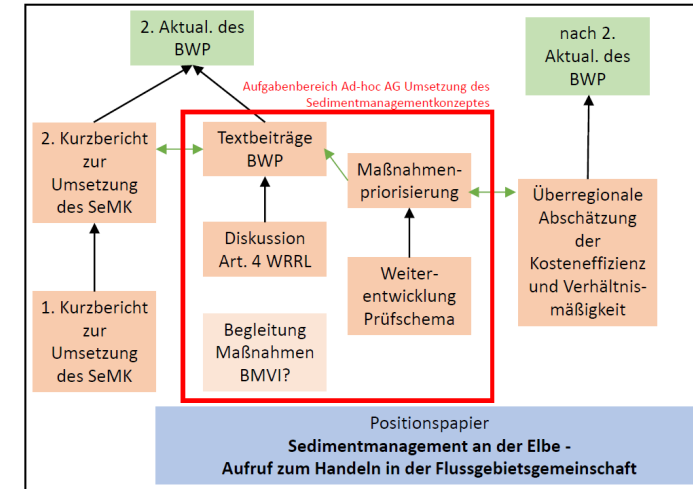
2. Aktual. des BWP

Aufgabenbereich Ad-hoc AG Umsetzung des Sedimentmanagementkonzeptes

nach 2. Aktual. des BWP

2. Kurzbericht zur Umsetzung des SeMK

Textbeiträge BWP

Maßnahmen-priorisierung

Überregionale Abschätzung der Kosteneffizienz und Verhältnismäßigkeit

Diskussion Art. 4 WRRL

Weiterentwicklung Prüfschema

1. Kurzbericht zur Umsetzung des SeMK

Begleitung Maßnahmen BMVI?

Positionspapier
**Sedimentmanagement an der Elbe - Aufruf zum Handeln in der Flussgebietsgemeinschaft**